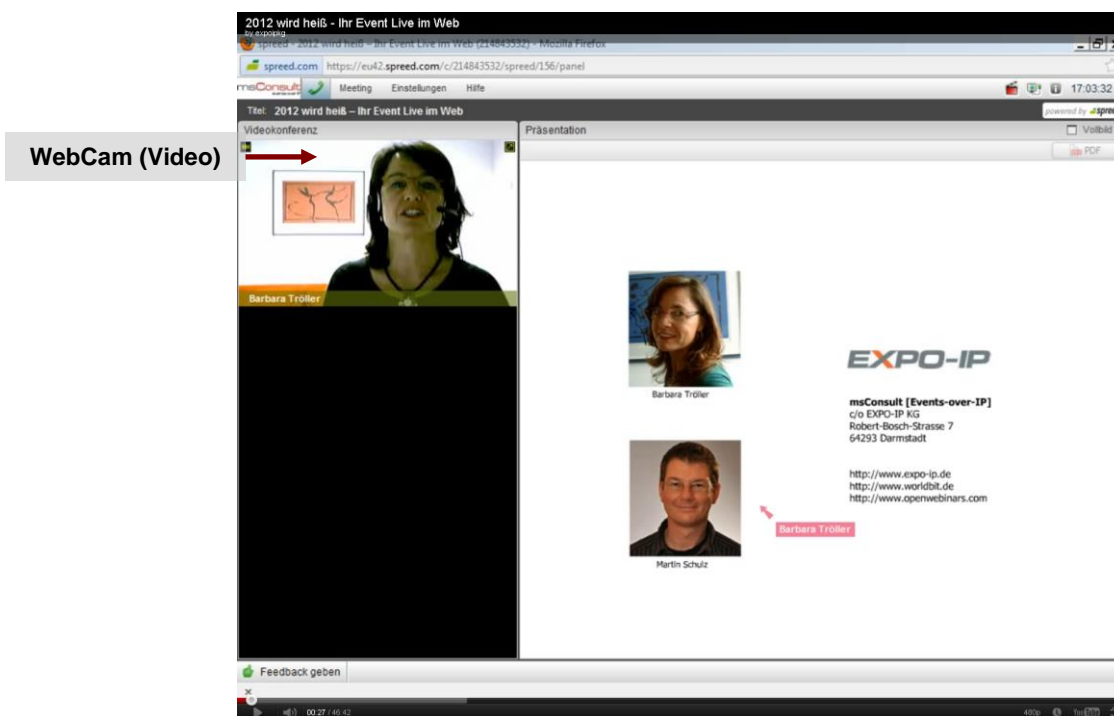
WebCam (Video)

2012 wird heiß - Ihr Event Live im Web
by expoipkg
spreed - 2012 wird heiß – Ihr Event Live im Web (214843532) - Mozilla Firefox
spreed.com https://eu42.spreed.com/c/214843532/spreed/156/panel
msConsult Meeting Einstellungen Hilfe 17:03:32
Titel: 2012 wird heiß – Ihr Event Live im Web
powered by spreed
Videokonferenz
Präsentation
Vollbild
PDF
Barbara Tröller

Barbara Tröller
EXPO-IP
msConsult [Events-over-IP]
c/o EXPO-IP KG
Robert-Bosch-Strasse 7
64293 Darmstadt

http://www.expo-ip.de
http://www.worldbit.de
http://www.openwebinars.com

Barbara Tröller
Martin Schulz

Feedback geben
00:27 / 46:42
480p